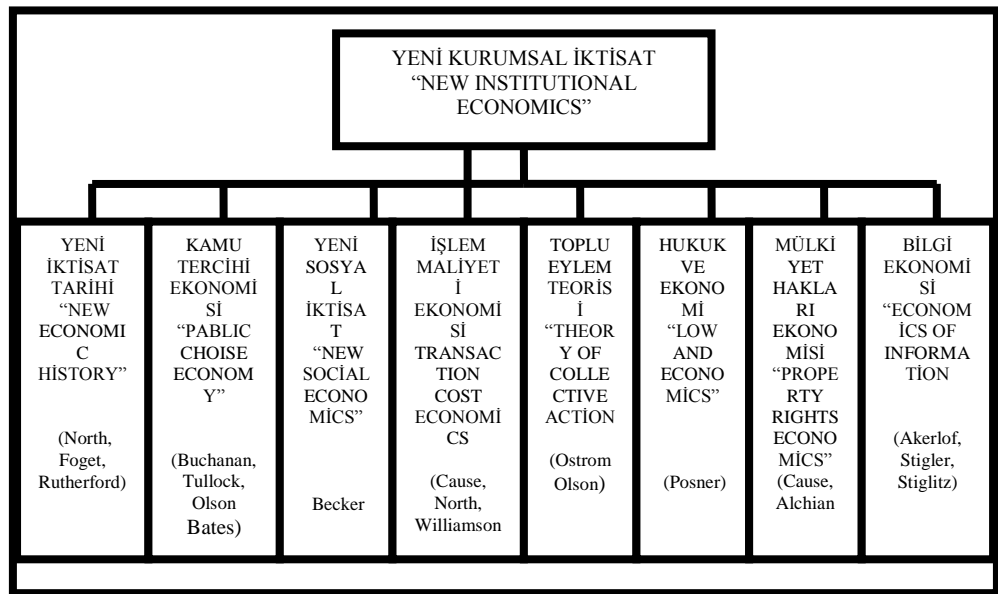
YENİ KURUMSAL İKTİSAT "NEW INSTITUTIONAL ECONOMICS"

| YENİ İKTİSAT TARİHİ "NEW ECONOMIC HİSTORY" (North, Foget, Rutherford) | KAMU TERCİHİ EKONOMİSİ "PABLIC CHOISE ECONOMY" (Buchanan, Tullock, Olson Bates) | YENİ SOSYAL İKTİSAT "NEW SOCİAL ECONOMİCS" Becker | İŞLEM MALİYETİ EKONOMİSİ TRANSACTION COST ECONOMİCS (Cause, North, Williamson | TOPLU EYLEM TEORİSİ "THEORY OF COLLECTIVE ACTİON (Ostrom Olson) | HUKUK VE EKONOMİ "LOW AND ECONOMİCS" (Posner) | MÜLKİYET HAKLARI EKONOMİSİ "PROPERTY RIGHTS ECONOMİCS" (Cause, Alchian | BİLGİ EKONOMİSİ "ECONOMİCS OF INFORMATİON (Akerlof, Stigler, Stiglitz) |
|---|---|---|---|---|---|---|---|